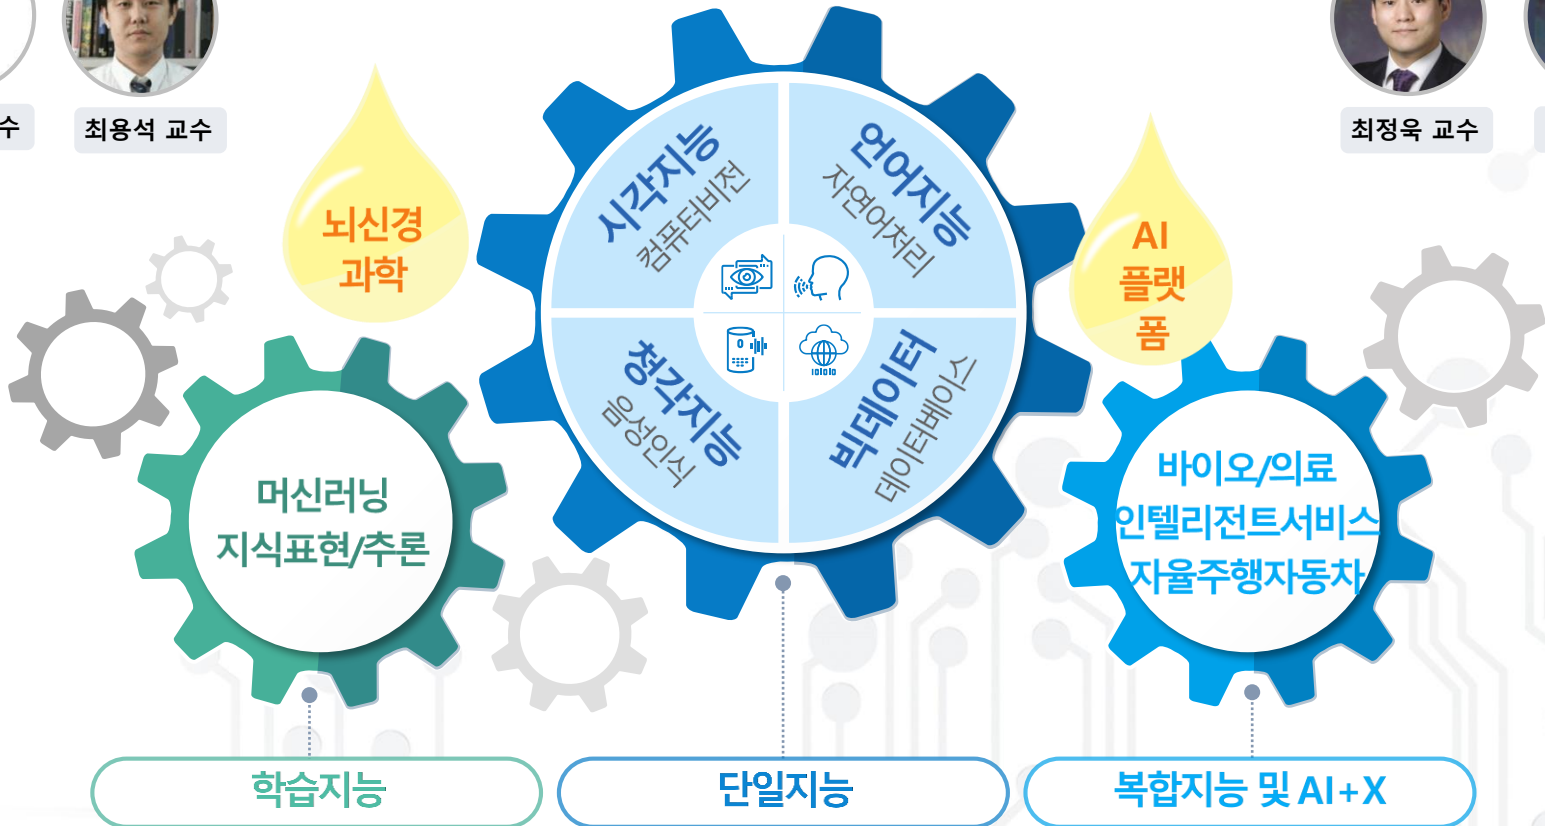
수

최용석 교수

최정욱 교수

뇌신경 과학

시각지능
컴퓨터비전

언어지능
자연어처리

청각지능
음성인식

빅데이터
데이터베이스

AI 플랫폼

머신러닝
지식표현/추론

바이오/의료
인텔리전트서비스
자율주행자동차

학습지능

단일지능

복합지능 및 AI+X